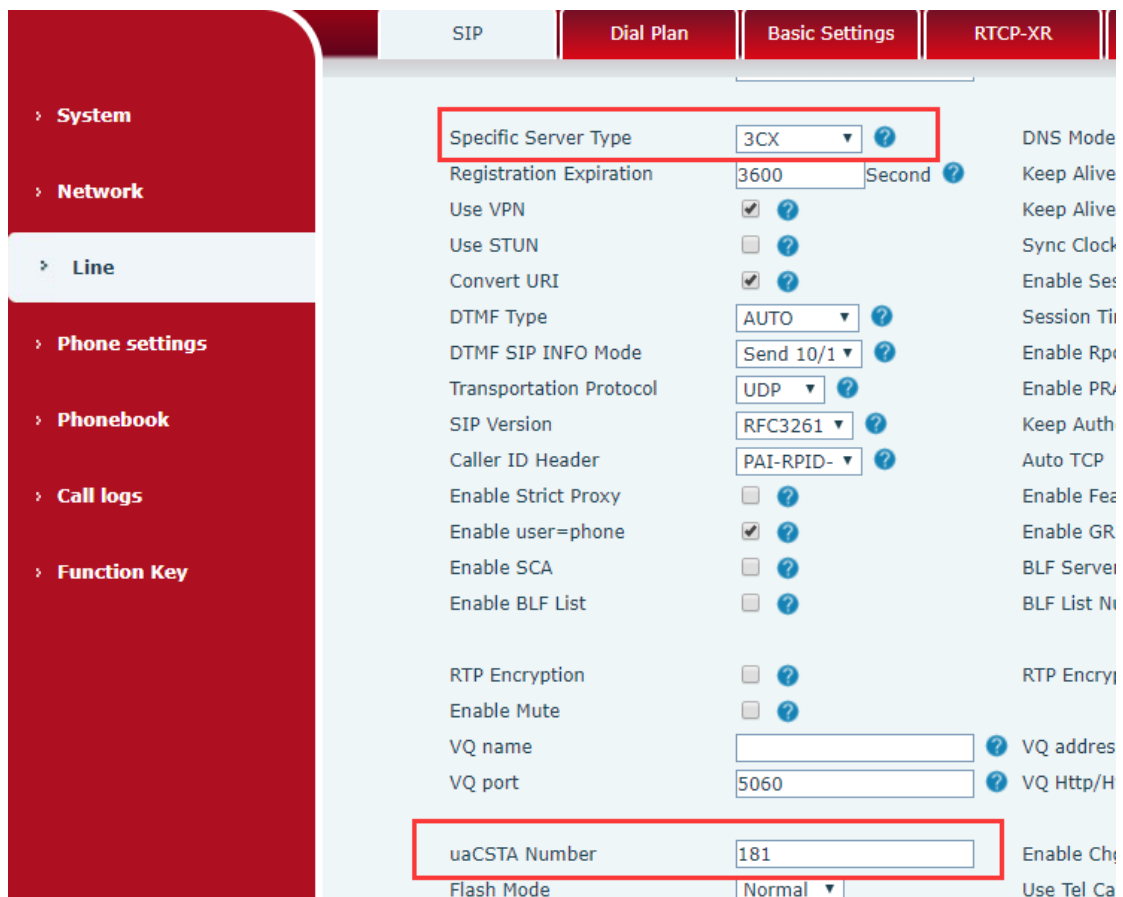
SIP | Dial Plan | Basic Settings | RTCP-XR

› System
› Network
› Line
› Phone settings
› Phonebook
› Call logs
› Function Key

Specific Server Type 3CX ▼ ?
Registration Expiration 3600 Second ?
Use VPN ?
Use STUN ?
Convert URI ?
DTMF Type AUTO ▼ ?
DTMF SIP INFO Mode Send 10/1 ▼ ?
Transportation Protocol UDP ▼ ?
SIP Version RFC3261 ▼ ?
Caller ID Header PAI-RPID- ▼ ?
Enable Strict Proxy ?
Enable user=phone ?
Enable SCA ?
Enable BLF List ?

RTP Encryption ?
Enable Mute ?
VQ name ?
VQ port 5060 ?

uaCSTA Number 181
Flash Mode Normal ▼

DNS Mode
Keep Alive
Keep Alive
Sync Clock
Enable Ses
Session Ti
Enable Rpo
Enable PRA
Keep Auth
Auto TCP
Enable Fea
Enable GR
BLF Server
BLF List Nu

RTP Encryp

VQ addres
VQ Http/H

Enable Chg
Use Tel Ca